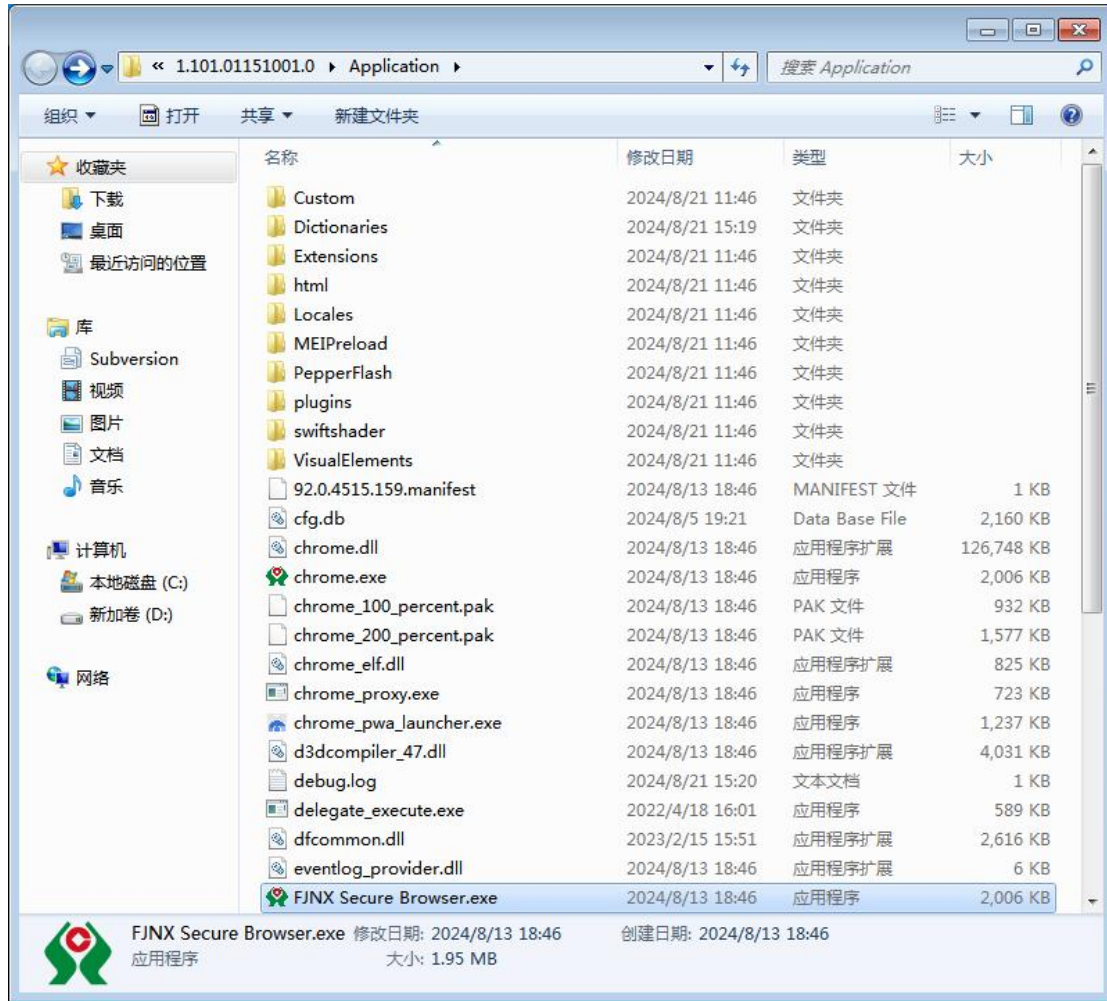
« 1.101.01151001.0 ▸ Application ▸

搜索 Application

组织 ▾ 打开 共享 ▾ 新建文件夹

收藏夹
下载
桌面
最近访问的位置

库
Subversion
视频
图片
文档
音乐

计算机
本地磁盘 (C:)
新加卷 (D:)

网络

| 名称 | 修改日期 | 类型 | 大小 |
|---|---|---|---|
| Custom | 2024/8/21 11:46 | 文件夹 | |
| Dictionaries | 2024/8/21 15:19 | 文件夹 | |
| Extensions | 2024/8/21 11:46 | 文件夹 | |
| html | 2024/8/21 11:46 | 文件夹 | |
| Locales | 2024/8/21 11:46 | 文件夹 | |
| MEIPreload | 2024/8/21 11:46 | 文件夹 | |
| PepperFlash | 2024/8/21 11:46 | 文件夹 | |
| plugins | 2024/8/21 11:46 | 文件夹 | |
| swiftshader | 2024/8/21 11:46 | 文件夹 | |
| VisualElements | 2024/8/21 11:46 | 文件夹 | |
| 92.0.4515.159.manifest | 2024/8/13 18:46 | MANIFEST 文件 | 1 KB |
| cfg.db | 2024/8/5 19:21 | Data Base File | 2,160 KB |
| chrome.dll | 2024/8/13 18:46 | 应用程序扩展 | 126,748 KB |
| chrome.exe | 2024/8/13 18:46 | 应用程序 | 2,006 KB |
| chrome_100_percent.pak | 2024/8/13 18:46 | PAK 文件 | 932 KB |
| chrome_200_percent.pak | 2024/8/13 18:46 | PAK 文件 | 1,577 KB |
| chrome_elf.dll | 2024/8/13 18:46 | 应用程序扩展 | 825 KB |
| chrome_proxy.exe | 2024/8/13 18:46 | 应用程序 | 723 KB |
| chrome_pwa_launcher.exe | 2024/8/13 18:46 | 应用程序 | 1,237 KB |
| d3dcompiler_47.dll | 2024/8/13 18:46 | 应用程序扩展 | 4,031 KB |
| debug.log | 2024/8/21 15:20 | 文本文档 | 1 KB |
| delegate_execute.exe | 2022/4/18 16:01 | 应用程序 | 589 KB |
| dfcommon.dll | 2023/2/15 15:51 | 应用程序扩展 | 2,616 KB |
| eventlog_provider.dll | 2024/8/13 18:46 | 应用程序扩展 | 6 KB |
| FJNX Secure Browser.exe | 2024/8/13 18:46 | 应用程序 | 2,006 KB |

FJNX Secure Browser.exe 修改日期: 2024/8/13 18:46 创建日期: 2024/8/13 18:46
应用程序 大小: 1.95 MB